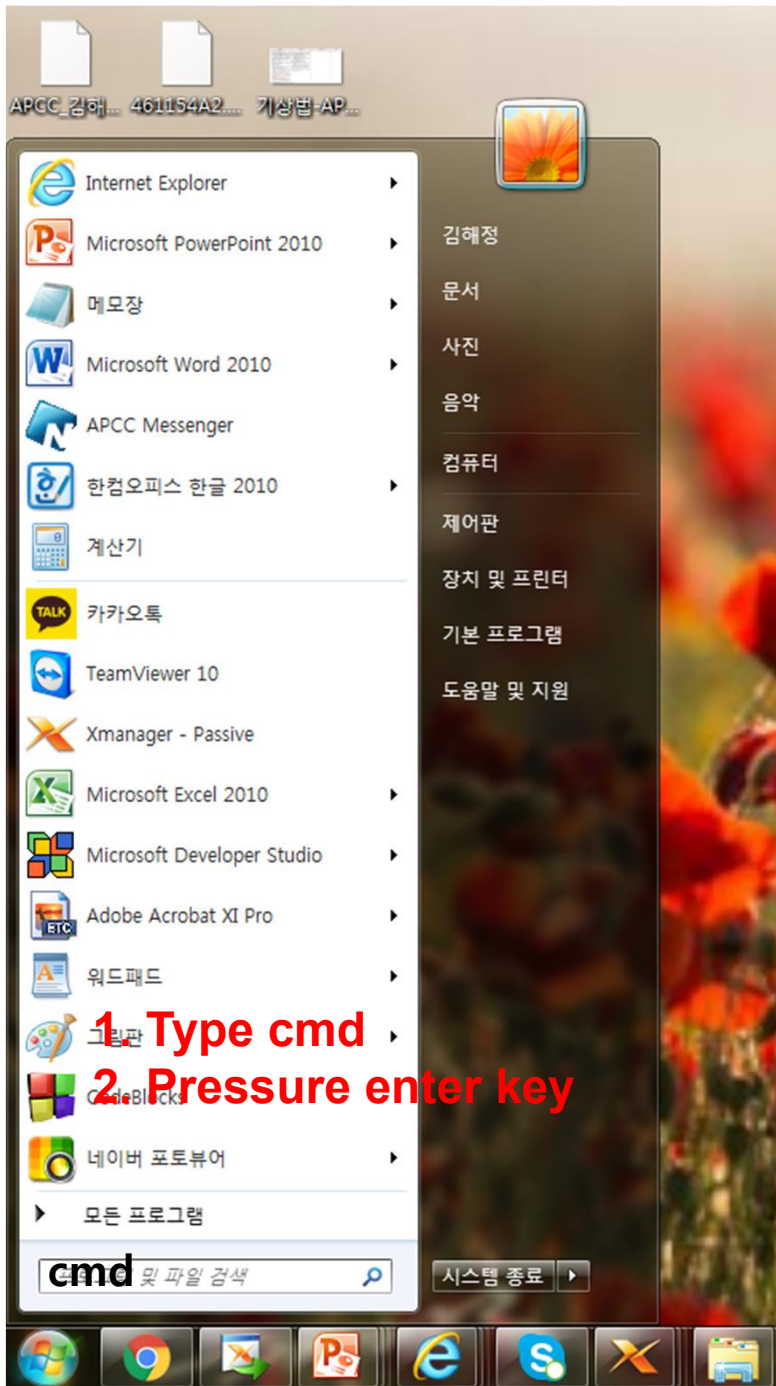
APCC_김해...
461154A2...
기상법-AP...

Internet Explorer
Microsoft PowerPoint 2010
메모장
Microsoft Word 2010
APCC Messenger
한컴오피스 한글 2010
계산기
카카오톡
TeamViewer 10
Xmanager - Passive
Microsoft Excel 2010
Microsoft Developer Studio
Adobe Acrobat XI Pro
워드패드
그림판
CodeBlocks
네이버 포토뷰어
모든 프로그램

1. Type cmd
2. Pressure enter key

cmd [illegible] 및 파일 검색

김해정
문서
사진
음악
컴퓨터
제어판
장치 및 프린터
기본 프로그램
도움말 및 지원
시스템 종료